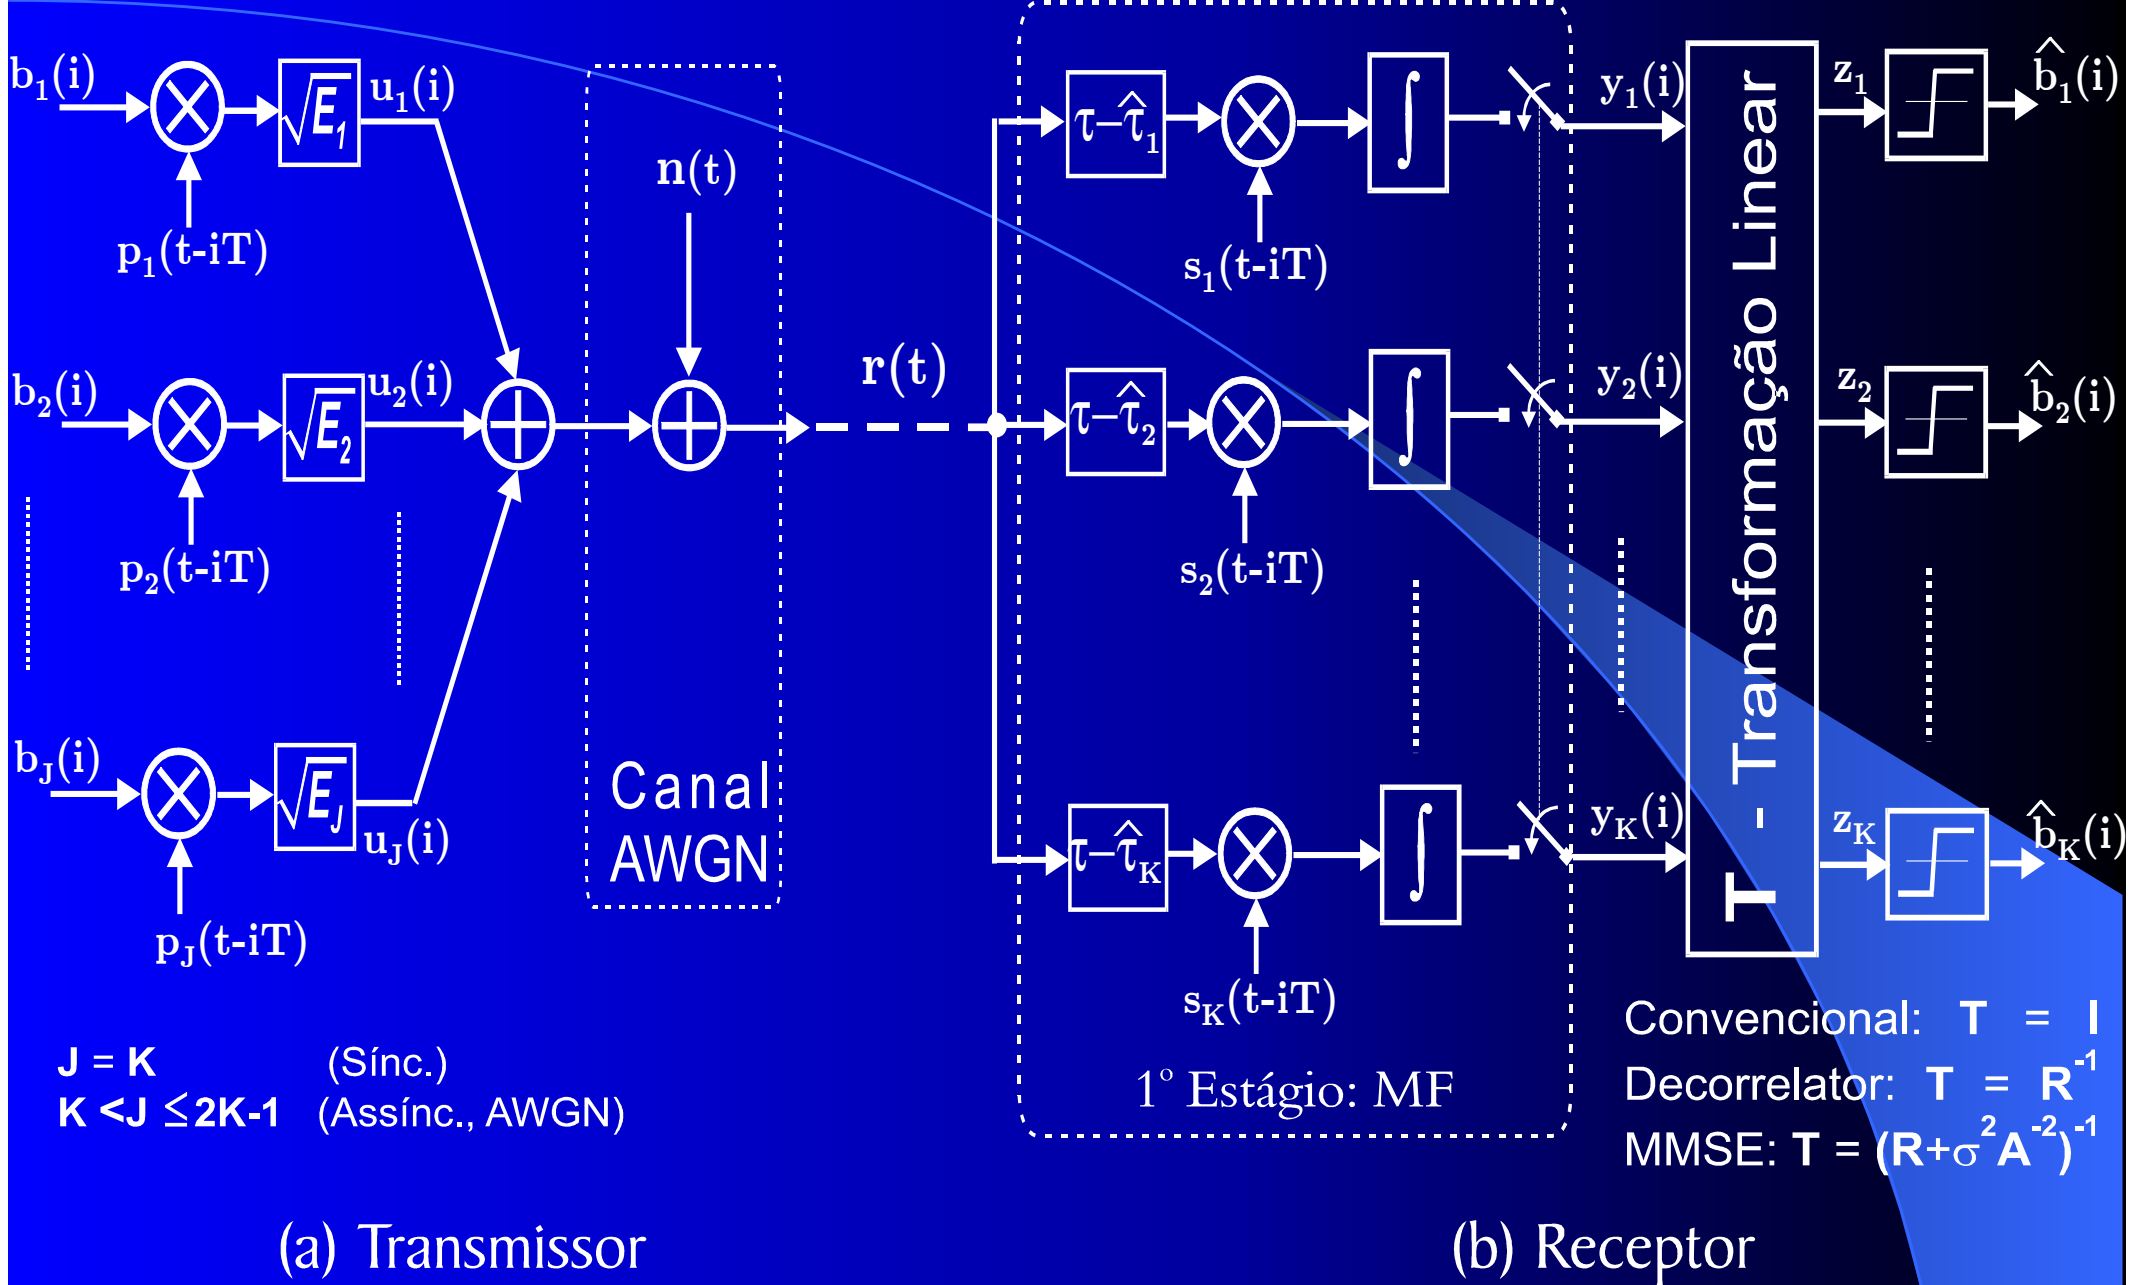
$b_1(i)$

$\sqrt{E_1}$

$u_1(i)$

$p_1(t\text{-}iT)$

$b_2(i)$

$\sqrt{E_2}$

$u_2(i)$

$p_2(t\text{-}iT)$

$b_J(i)$

$\sqrt{E_J}$

$u_J(i)$

$p_J(t\text{-}iT)$

$n(t)$

Canal AWGN

$r(t)$

$\tau-\hat{\tau}_1$

$s_1(t\text{-}iT)$

$\tau-\hat{\tau}_2$

$s_2(t\text{-}iT)$

$\tau-\hat{\tau}_K$

$s_K(t\text{-}iT)$

$1^o$ Estágio: MF

$y_1(i)$

$y_2(i)$

$y_K(i)$

T - Transformação Linear

$z_1$

$z_2$

$z_K$

$\hat{b}_1(i)$

$\hat{b}_2(i)$

$\hat{b}_K(i)$

J = K (Sínc.)

K <J ≤2K-1 (Assínc., AWGN)

Convencional: T = I

Decorrelator: T = $R^{-1}$

MMSE: T = $(R+\sigma^2A^{-2})^{-1}$

(a) Transmissor

(b) Receptor